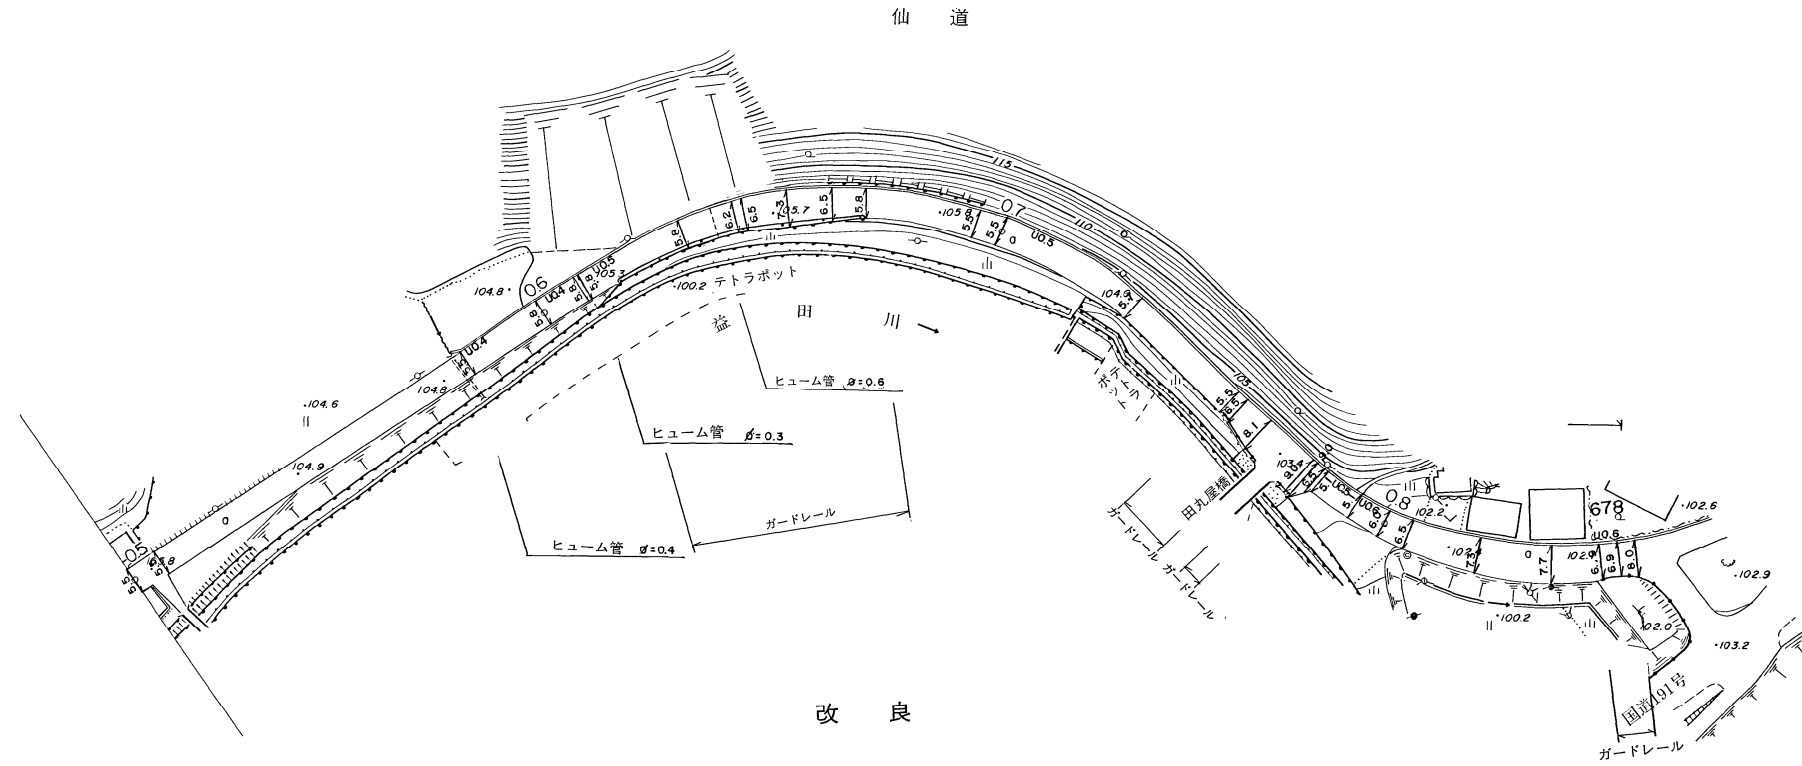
仙　道

115
110
105
07
06
05
08
678
104.8
104.6
104.8
104.9
105.7
105.3
105
100.2
104.9
102.2
102.9
102.6
102.9
103.2
102.0
100.2
U0.4
U0.4
U0.5
U0.5
U0.3
U0.5
U0.6
5.8
5.8
5.8
6.2
6.5
7.3
6.5
5.8
5.5
5.5
5.5
8.1
6.5
6.9
7.7
6.9
8.0
7.3
5.5
テトラポット
益　田　川
ヒューム管 $\phi$=0.6
ヒューム管 $\phi$=0.3
ヒューム管 $\phi$=0.4
ガードレール
ガードレール
ガードレール
ガードレール
テトラポット
田丸屋橋
国道191号

改　良